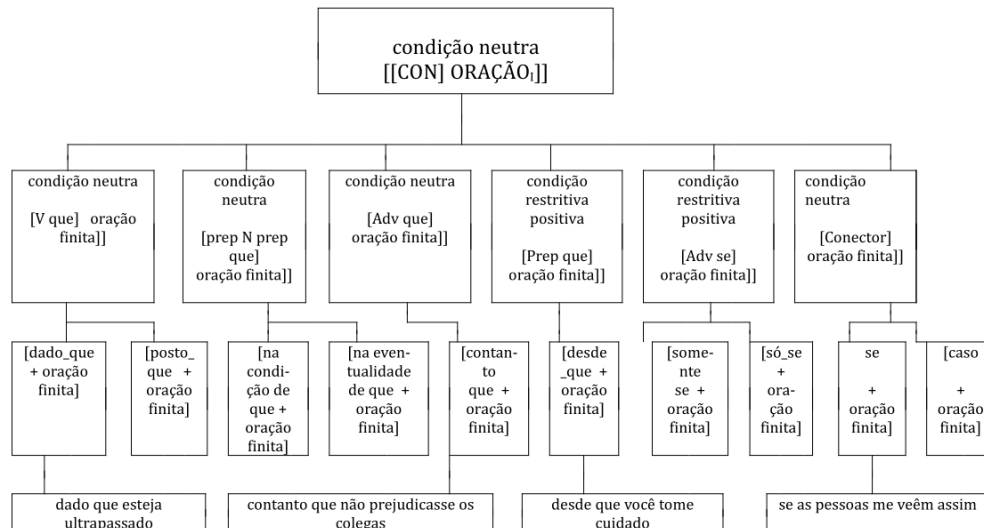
condição neutra
[[CON] ORAÇÃO$_{i}$]]

condição neutra
[V que] oração finita]]

condição neutra
[prep N prep que] oração finita]]

condição neutra
[Adv que] oração finita]]

condição restritiva positiva
[Prep que] oração finita]]

condição restritiva positiva
[Adv se] oração finita]]

condição neutra
[Conector] oração finita]]

[dado_que + oração finita]

[posto_ que + oração finita]

[na condição de que + oração finita]

[na eventualidade de que + oração finita]

[contanto que + oração finita]

[desde _que + oração finita]

[somente se + oração finita]

[só_se + oração finita]

se + oração finita]

[caso + oração finita]

dado que esteja ultrapassado

contanto que não prejudicasse os colegas

desde que você tome cuidado

se as pessoas me veêm assim